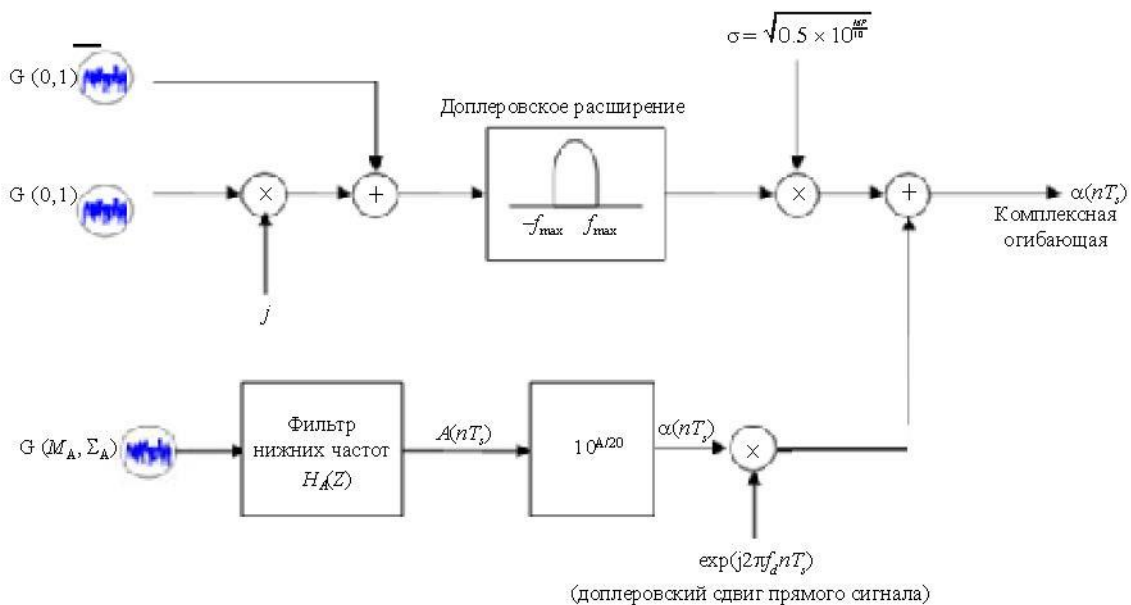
$\sigma = \sqrt{0.5 \times 10^{\frac{MP}{10}}}$

G (0,1)

Доплеровское расширение

G (0,1)

$\times$

$+$

$-f_{\max}$ $f_{\max}$

$\times$

$+$

$\alpha(nT_s)$

Комплексная огибающая

$j$

G ($M_A$, $\Sigma_A$)

Фильтр нижних частот $H_A(Z)$

$A(nT_s)$

$10^{A/20}$

$\alpha(nT_s)$

$\times$

$\exp(j2\pi f_d nT_s)$

(доплеровский сдвиг прямого сигнала)